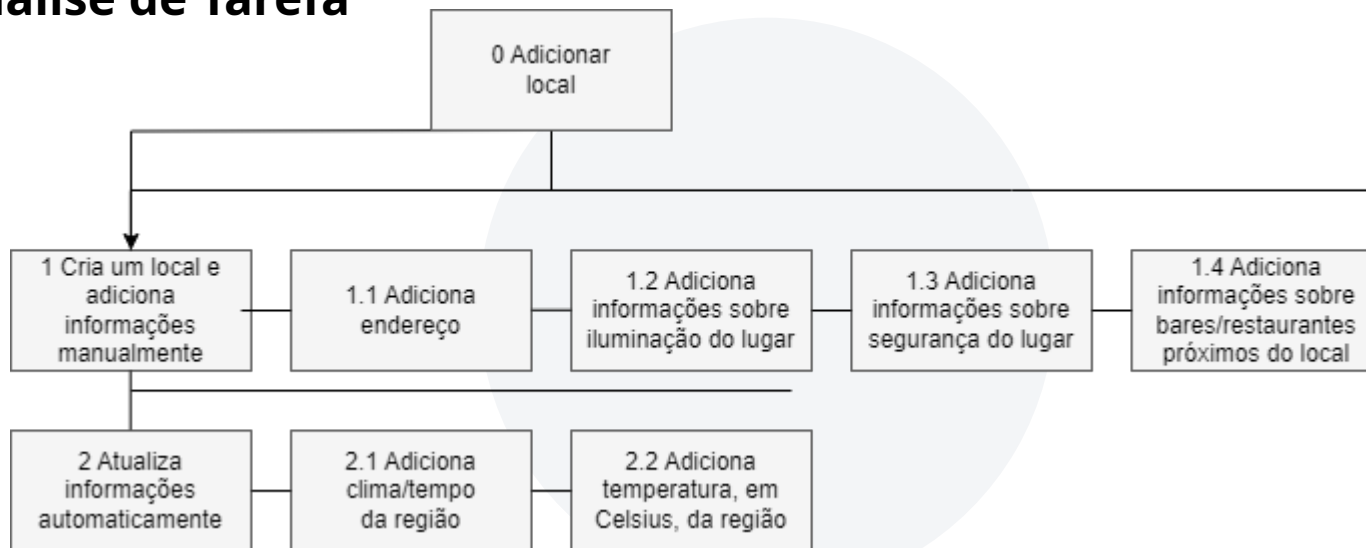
alise de Tarefa

0 Adicionar local

1 Cria um local e adiciona informações manualmente

1.1 Adiciona endereço

1.2 Adiciona informações sobre iluminação do lugar

1.3 Adiciona informações sobre segurança do lugar

1.4 Adiciona informações sobre bares/restaurantes próximos do local

2 Atualiza informações automaticamente

2.1 Adiciona clima/tempo da região

2.2 Adiciona temperatura, em Celsius, da região